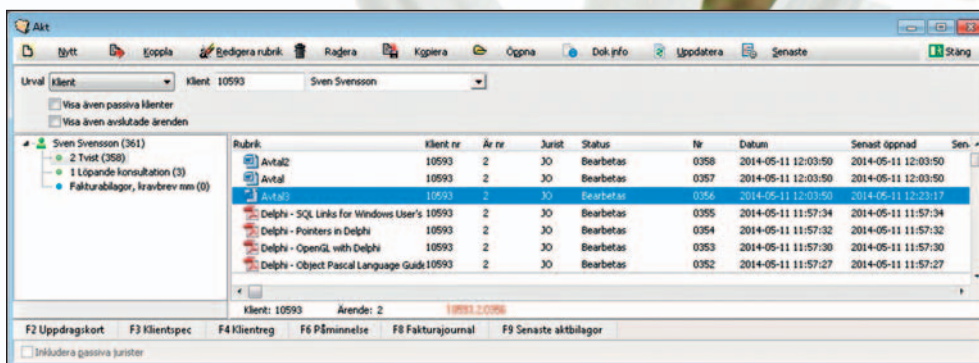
Akt

Nytt Koppla Redigera rubrik Radera Kopiera Öppna Dok info Uppdatera Senaste Stäng

Urval Klient Klient 10593 Sven Svensson

Visa även passiva klienter
Visa även avslutade ärenden

Sven Svensson (361)
2 Tvist (358)
1 Löpande konsultation (3)
Fakturabilagor, kravbrev mm (0)

| Rubrik | Klient nr | År nr | Jurist | Status | Nr | Datum | Senast öppnad | Sen. |
|---|---|---|---|---|---|---|---|---|
| Avtal2 | 10593 | 2 | JO | Bearbetas | 0358 | 2014-05-11 12:03:50 | 2014-05-11 12:03:50 | |
| Avtal | 10593 | 2 | JO | Bearbetas | 0357 | 2014-05-11 12:03:50 | 2014-05-11 12:03:50 | |
| Avtal3 | 10593 | 2 | JO | Bearbetas | 0356 | 2014-05-11 12:03:50 | 2014-05-11 12:23:17 | |
| Delphi - SQL Links for Windows User's | 10593 | 2 | JO | Bearbetas | 0355 | 2014-05-11 11:57:34 | 2014-05-11 11:57:34 | |
| Delphi - Pointers in Delphi | 10593 | 2 | JO | Bearbetas | 0354 | 2014-05-11 11:57:32 | 2014-05-11 11:57:32 | |
| Delphi - OpenGL with Delphi | 10593 | 2 | JO | Bearbetas | 0353 | 2014-05-11 11:57:30 | 2014-05-11 11:57:30 | |
| Delphi - Object Pascal Language Guide | 10593 | 2 | JO | Bearbetas | 0352 | 2014-05-11 11:57:27 | 2014-05-11 11:57:27 | |

Klient: 10593 Ärende: 2 10593.2.0356

F2 Uppdragskort F3 Klientspec F4 Klientreg F6 Påminnelse F8 Fakturajournal F9 Senaste aktbilagor

Inkludera passiva jurister